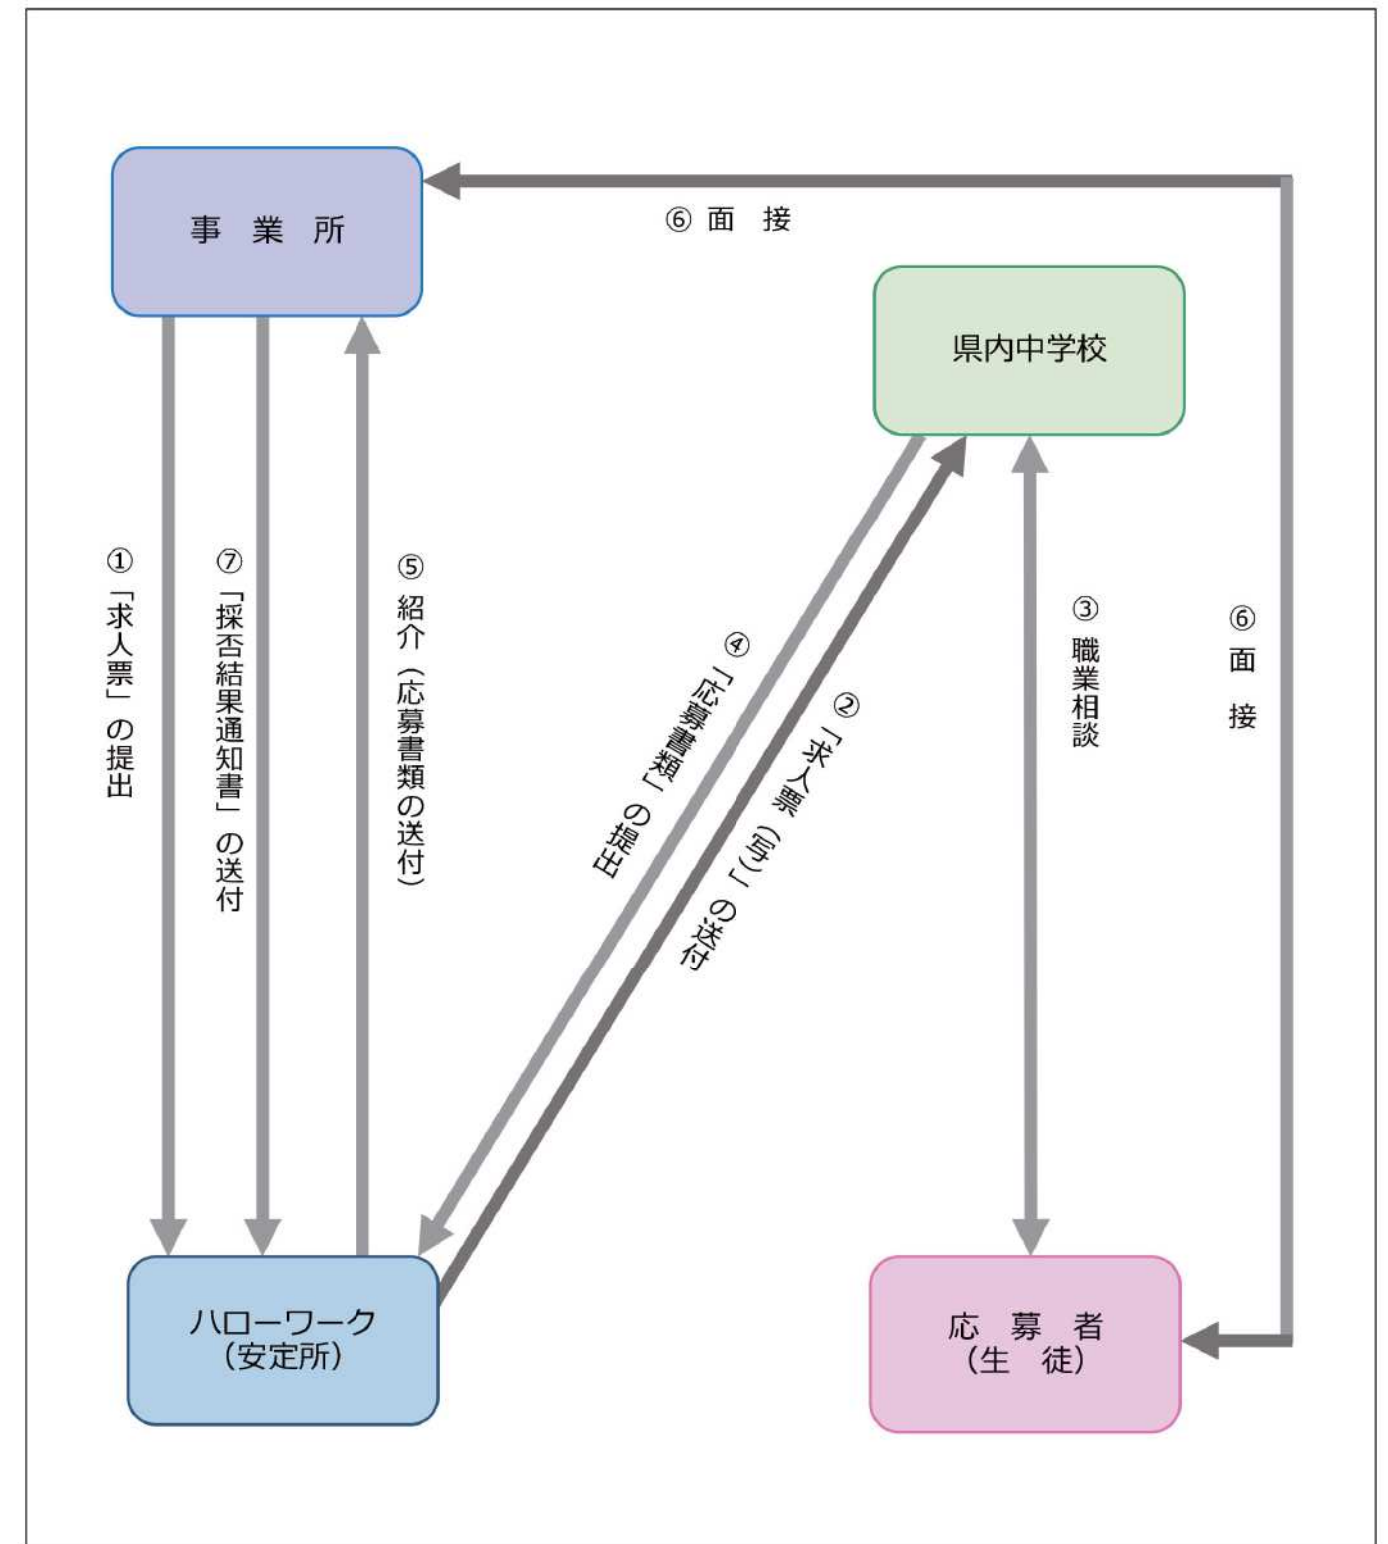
事 業 所

⑥ 面 接

県内中学校

① 「求人票」の提出

⑦ 「採否結果通知書」の送付

⑤ 紹介（応募書類の送付）

④ 「応募書類」の提出

② 「求人票（写）」の送付

③ 職業相談

⑥ 面 接

ハローワーク
（安定所）

応 募 者
（生 徒）